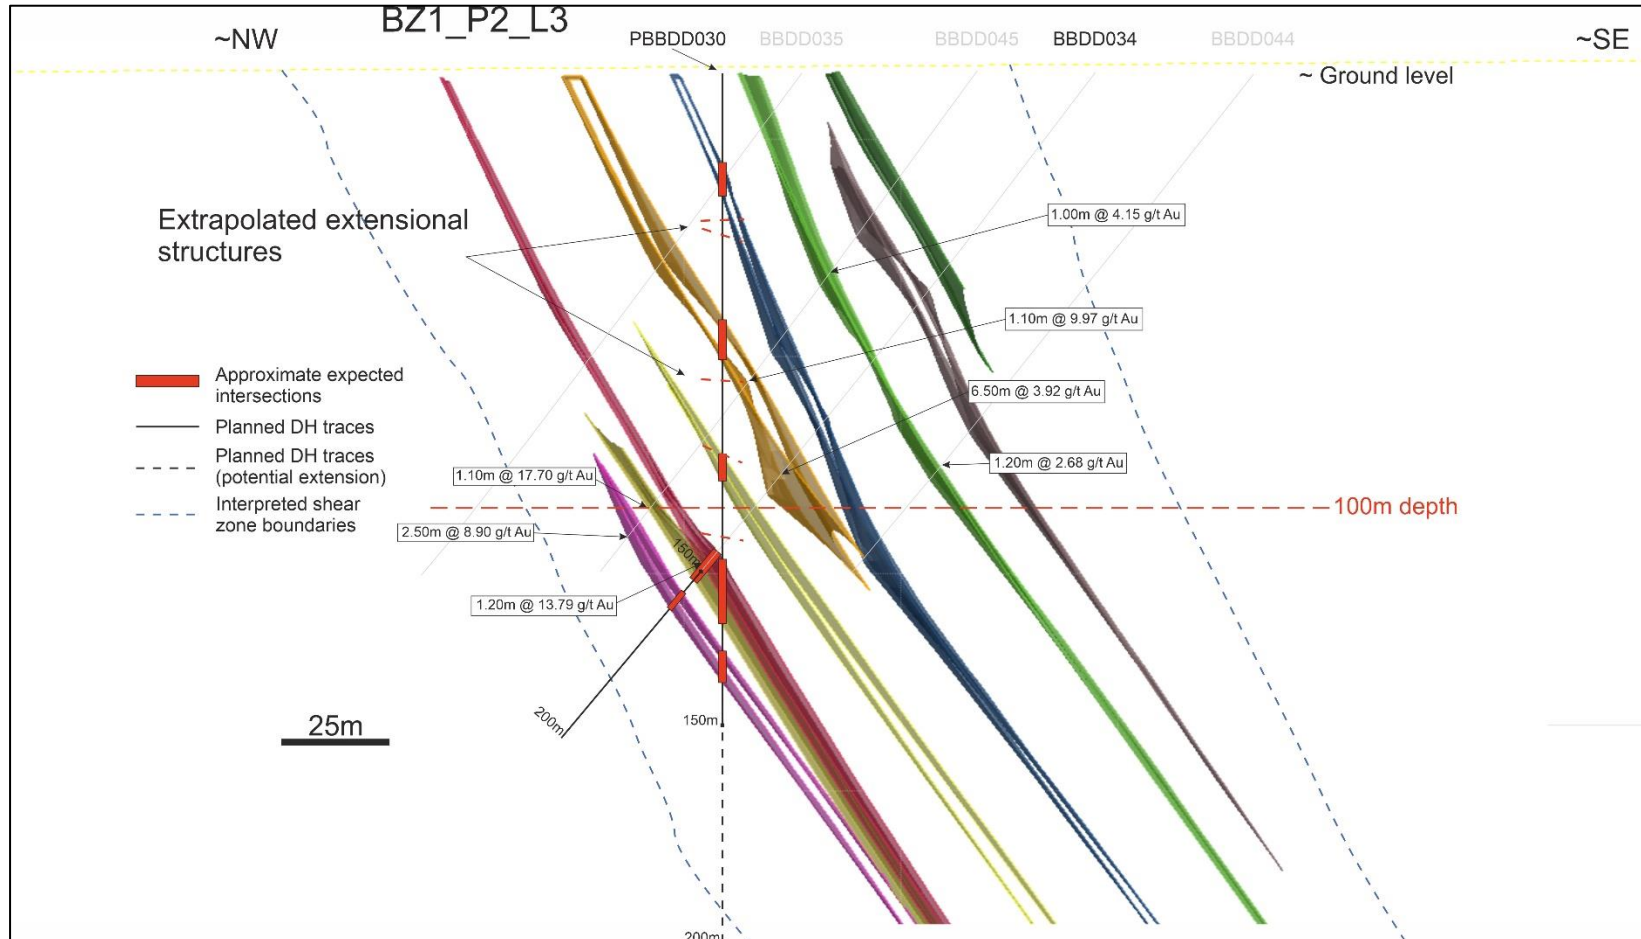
~NW

BZ1_P2_L3

PBBDD030 BBDD035 BBDD045 BBDD034 BBDD044

~SE

~ Ground level

Extrapolated extensional structures

1.00m @ 4.15 g/t Au

1.10m @ 9.97 g/t Au

6.50m @ 3.92 g/t Au

1.20m @ 2.68 g/t Au

Approximate expected intersections

Planned DH traces

Planned DH traces (potential extension)

Interpreted shear zone boundaries

1.10m @ 17.70 g/t Au

2.50m @ 8.90 g/t Au

100m depth

150m

1.20m @ 13.79 g/t Au

25m

200m

150m

200m